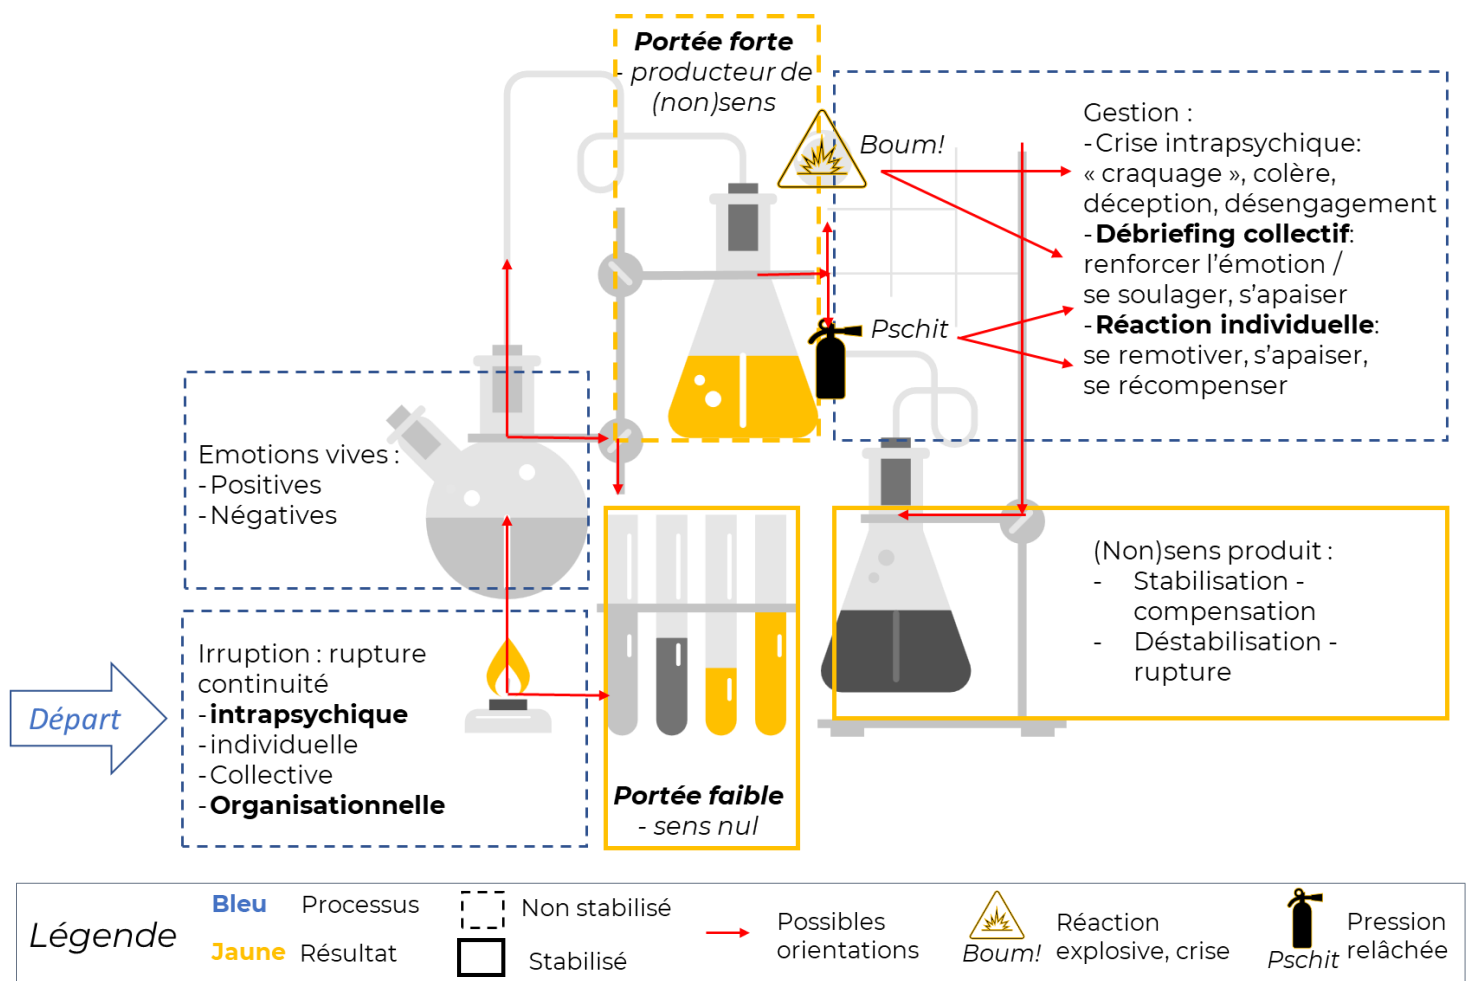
**Portée forte**
- producteur de (non)sens

Boum!

Gestion :
-Crise intrapsychique: « craquage », colère, déception, désengagement
-**Débriefing collectif**: renforcer l'émotion / se soulager, s'apaiser
-**Réaction individuelle**: se remotiver, s'apaiser, se récompenser

Pschit

Emotions vives :
-Positives
-Négatives

(Non)sens produit :
- Stabilisation - compensation
- Déstabilisation - rupture

Départ

Irruption : rupture continuité
-**intrapsychique**
-individuelle
-Collective
-**Organisationnelle**

**Portée faible**
- sens nul

Légende

| Bleu | Processus | Non stabilisé | Possibles orientations | Boum! Réaction explosive, crise | Pschit Pression relâchée |
|---|---|---|---|---|---|
| Jaune | Résultat | Stabilisé | | | |